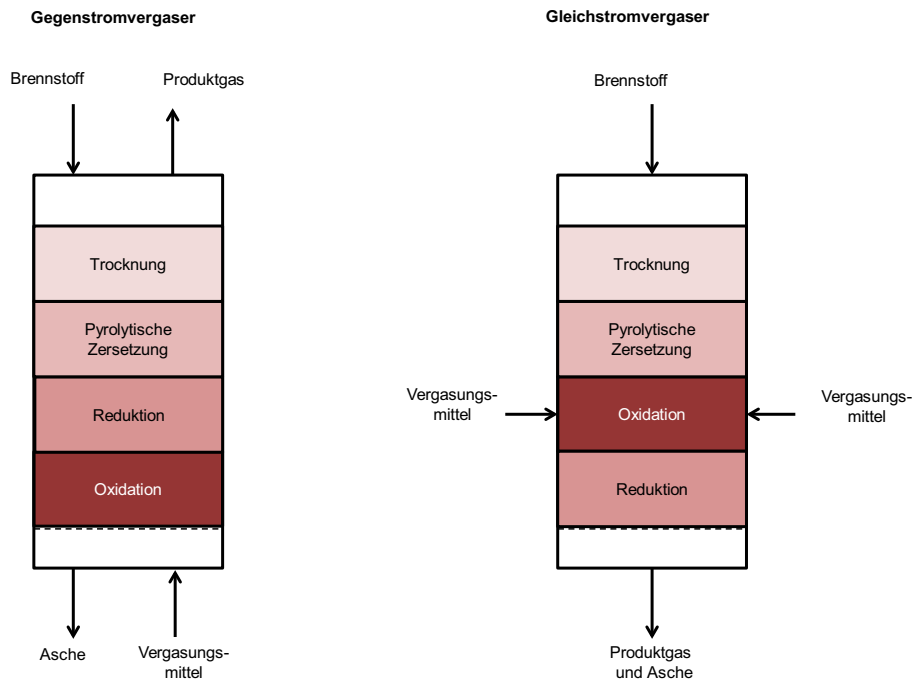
Gegenstromvergaser

Brennstoff

Produktgas

Trocknung

Pyrolytische Zersetzung

Reduktion

Oxidation

Asche

Vergasungsmittel

Gleichstromvergaser

Brennstoff

Trocknung

Pyrolytische Zersetzung

Vergasungsmittel

Oxidation

Vergasungsmittel

Reduktion

Produktgas und Asche